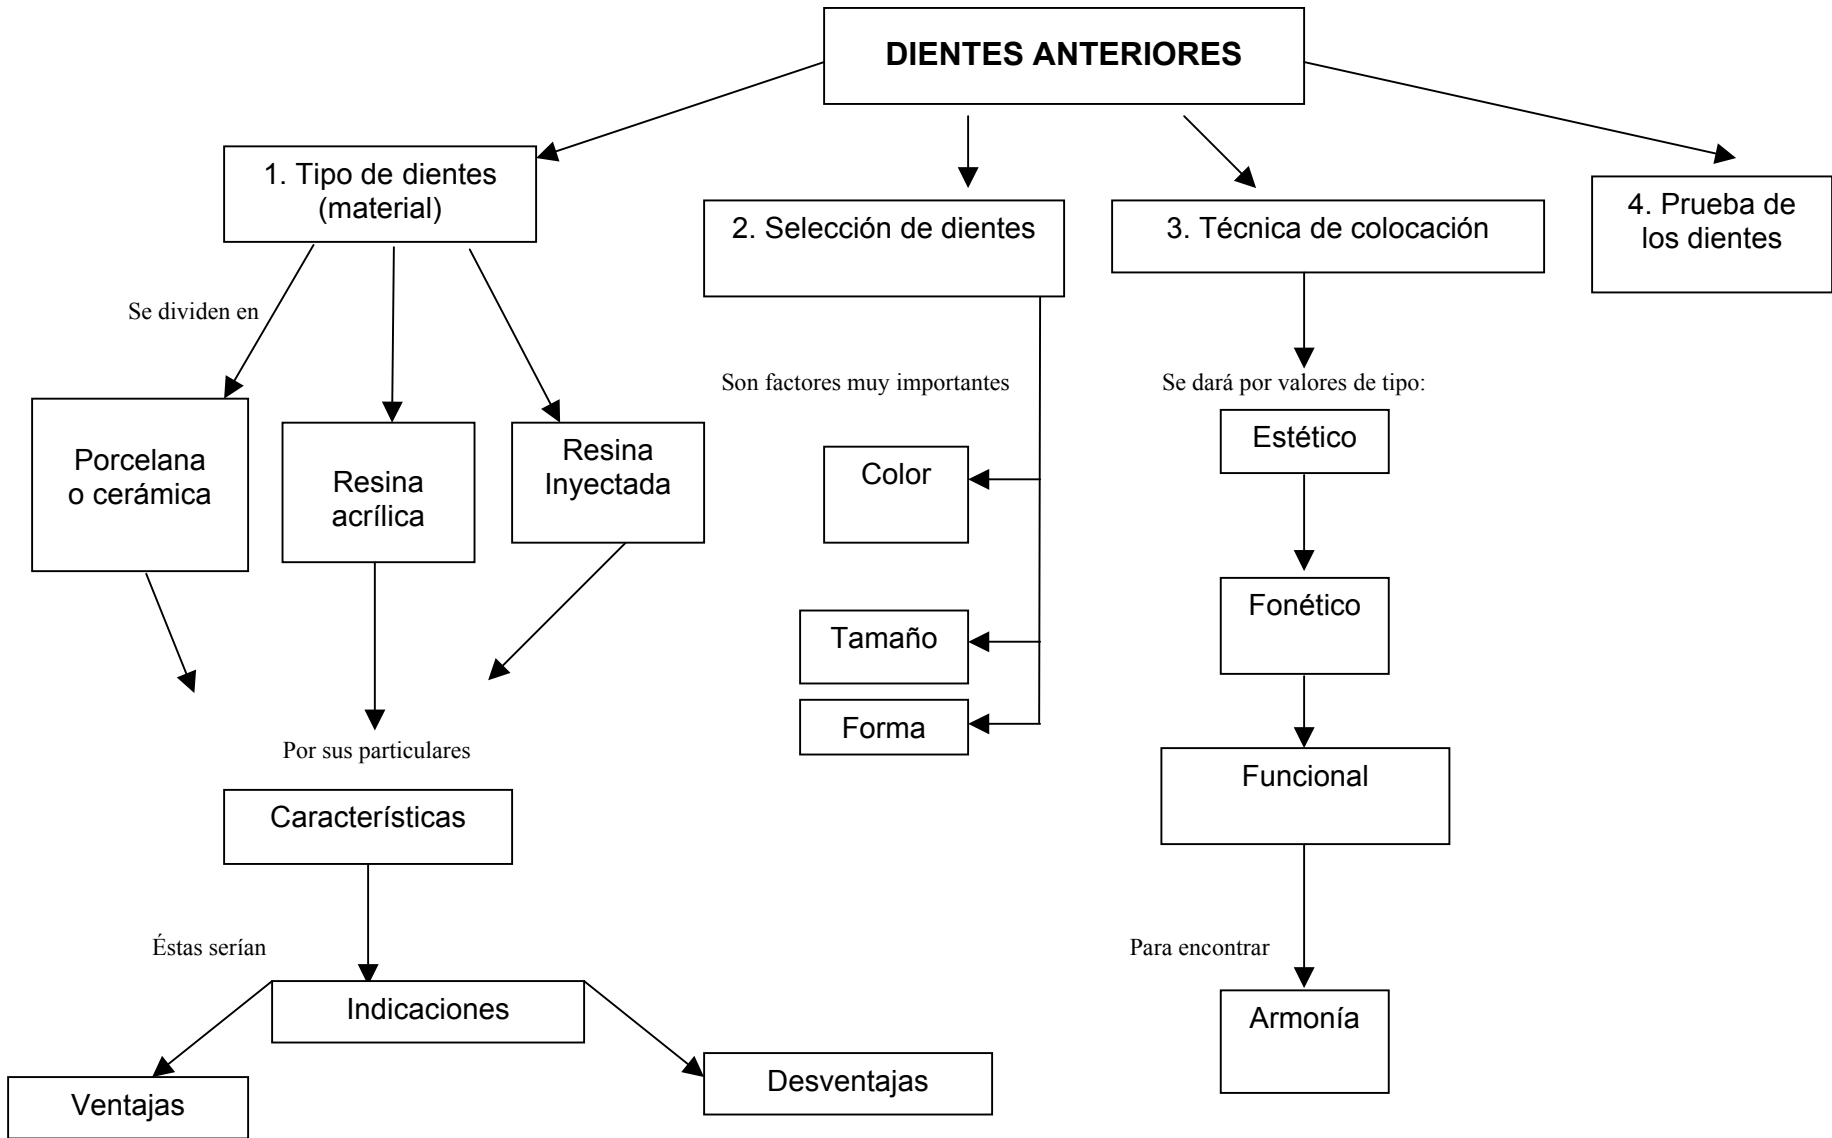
DIENTES ANTERIORES

1. Tipo de dientes (material)

Se dividen en

Porcelana o cerámica

Resina acrílica

Resina Inyectada

Por sus particulares

Características

Éstas serían

Indicaciones

Ventajas

Desventajas

2. Selección de dientes

Son factores muy importantes

Color

Tamaño

Forma

3. Técnica de colocación

Se dará por valores de tipo:

Estético

Fonético

Funcional

Para encontrar

Armonía

4. Prueba de los dientes